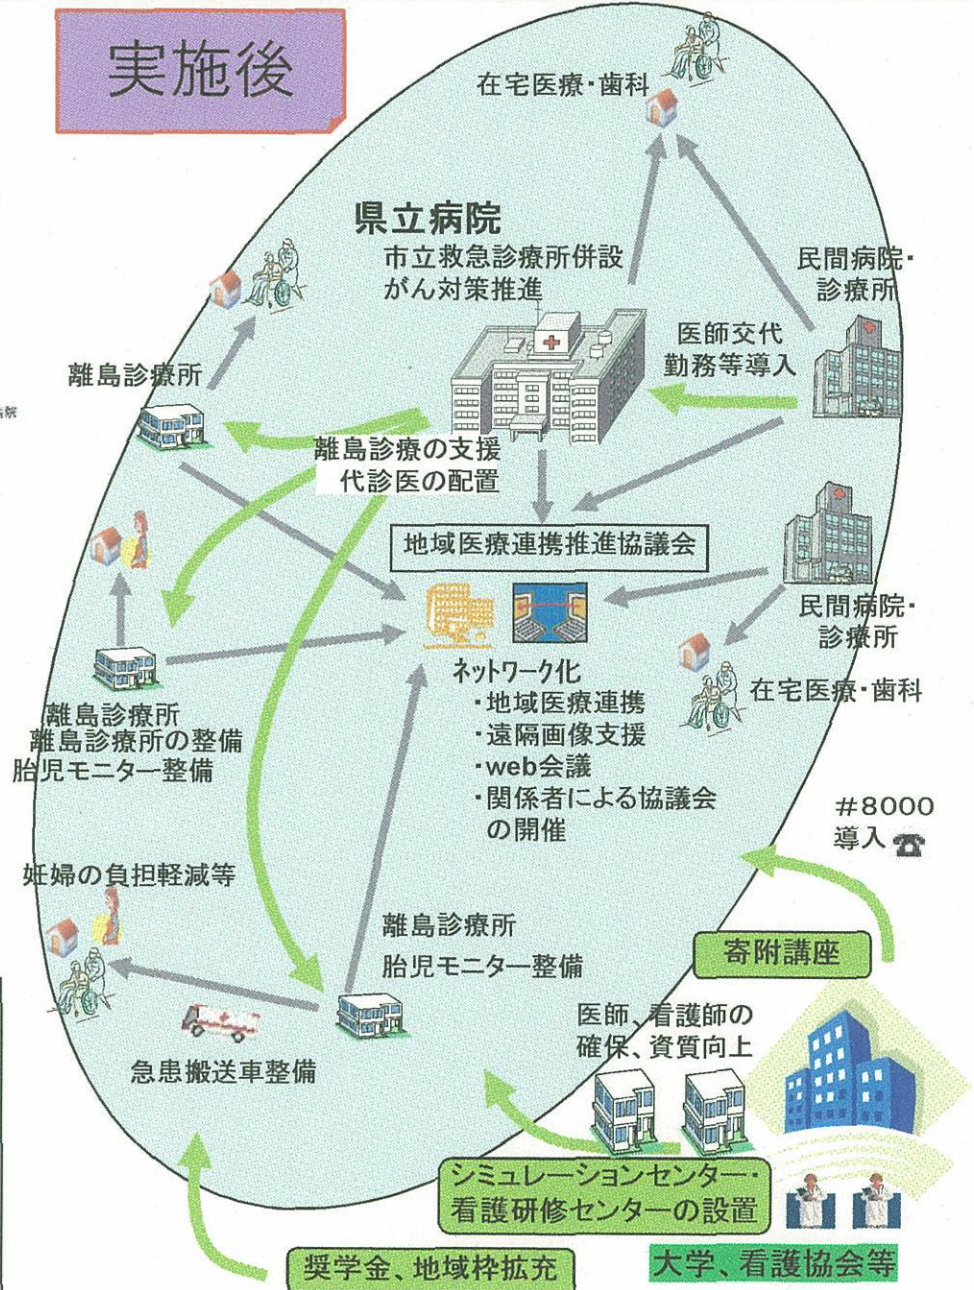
実施後

在宅医療・歯科

県立病院
市立救急診療所併設
がん対策推進

民間病院・
診療所

医師交代
勤務等導入

離島診療所

離島診療の支援
代診医の配置

地域医療連携推進協議会

民間病院・
診療所

在宅医療・歯科

ネットワーク化
・地域医療連携
・遠隔画像支援
・web会議
・関係者による協議会の開催

離島診療所
離島診療所の整備
胎児モニター整備

妊婦の負担軽減等

#8000
導入

離島診療所
胎児モニター整備

寄附講座

医師、看護師の
確保、資質向上

急患搬送車整備

シミュレーションセンター・
看護研修センターの設置

奨学金、地域枠拡充

大学、看護協会等